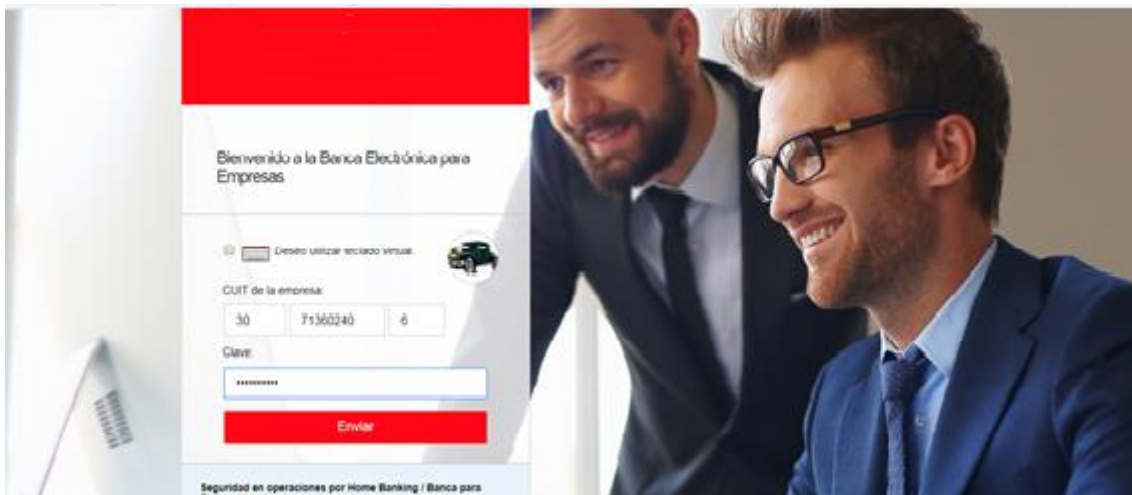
Bienvenido a la Banca Electrónica para Empresas

Deseo utilizar teclado virtual

CUIT de la empresa:

30 | 71360240 | 6

Clave:

••••••••••

Enviar

Seguridad en operaciones por Home Banking / Banca para